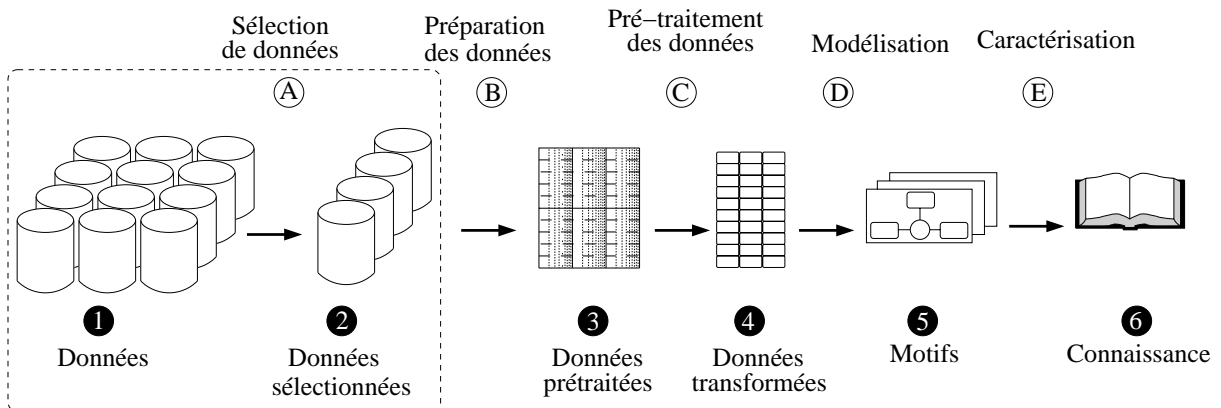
Sélection de données

Préparation des données

Pré–traitement des données

Modélisation

Caractérisation

A

B

C

D

E

1

Données

2

Données sélectionnées

3

Données prétraitées

4

Données transformées

5

Motifs

6

Connaissance